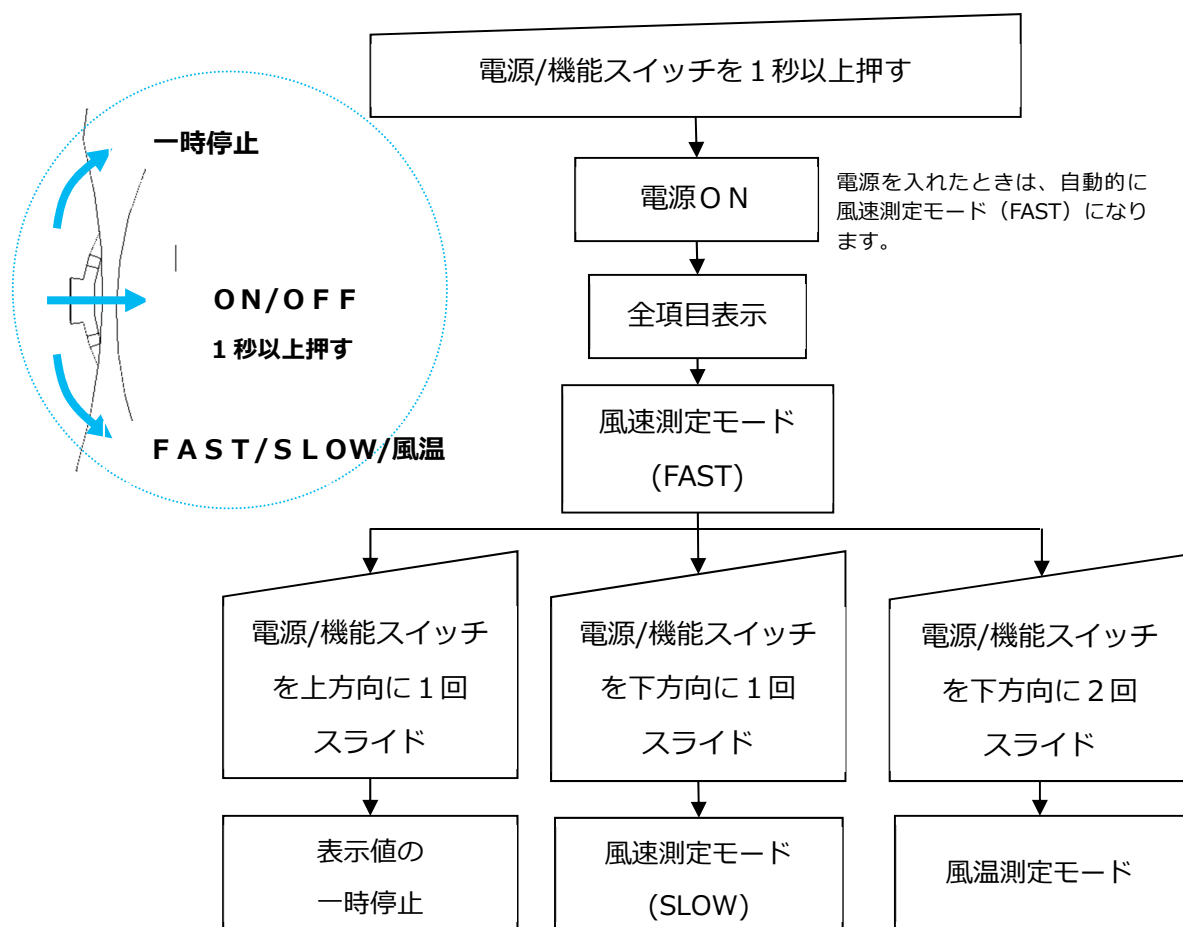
一時停止

ON/OFF

1 秒以上押す

FAST/SLOW/風温

電源/機能スイッチを１秒以上押す

電源ＯＮ

電源を入れたときは、自動的に風速測定モード（FAST）になります。

全項目表示

風速測定モード
(FAST)

電源/機能スイッチを上方向に１回スライド

電源/機能スイッチを下方向に１回スライド

電源/機能スイッチを下方向に２回スライド

表示値の一時停止

風速測定モード
(SLOW)

風温測定モード